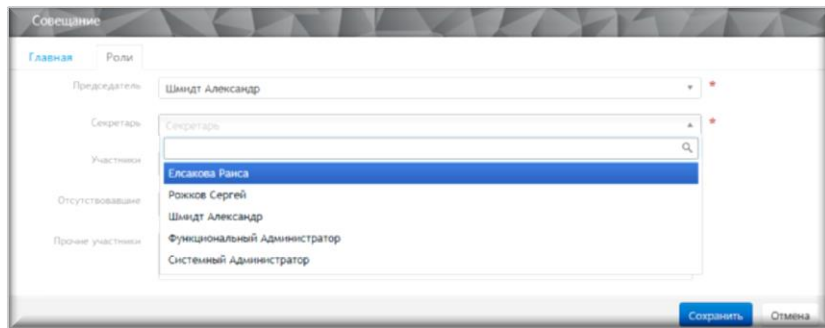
Совещание

Главная Роли

Председатель Шмидт Александр *

Секретарь Секретарь *

Участники

Отсутствовавшие

Прочие участники

Елсакова Раиса
Рожков Сергей
Шмидт Александр
Функциональный Администратор
Системный Администратор

Сохранить Отмена